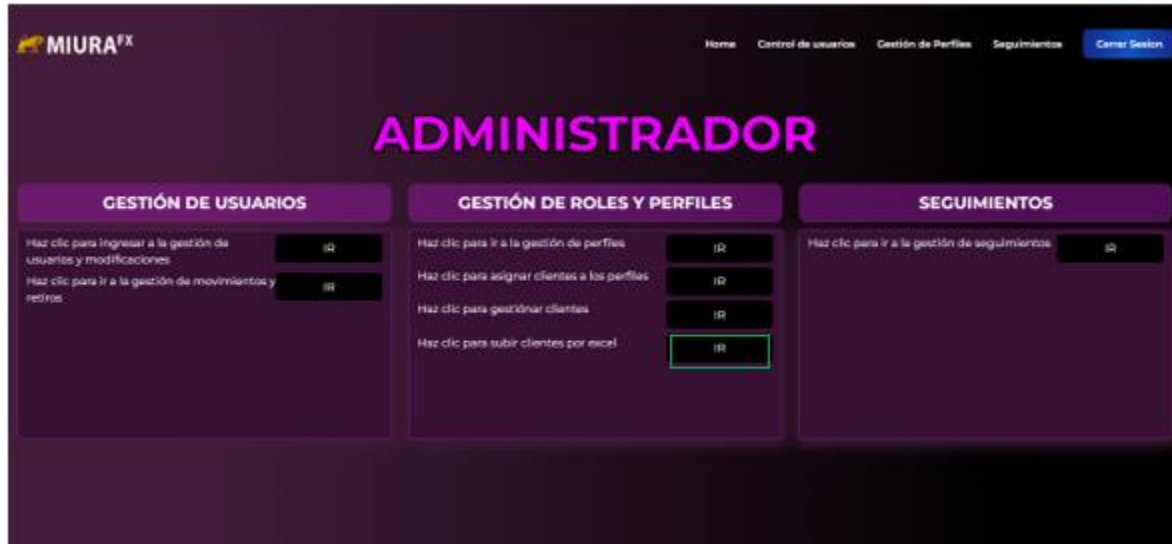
MIURA$^{FX}$

Home Control de usuarios Gestión de Perfiles Seguimientos Cerrar Sesion

ADMINISTRADOR

GESTIÓN DE USUARIOS

Haz clic para ingresar a la gestión de usuarios y modificaciones IR

Haz clic para ir a la gestión de movimientos y retiros IR

GESTIÓN DE ROLES Y PERFILES

Haz clic para ir a la gestión de perfiles IR

Haz clic para asignar clientes a los perfiles IR

Haz clic para gestionar clientes IR

Haz clic para subir clientes por excel IR

SEGUIMIENTOS

Haz clic para ir a la gestión de seguimientos IR